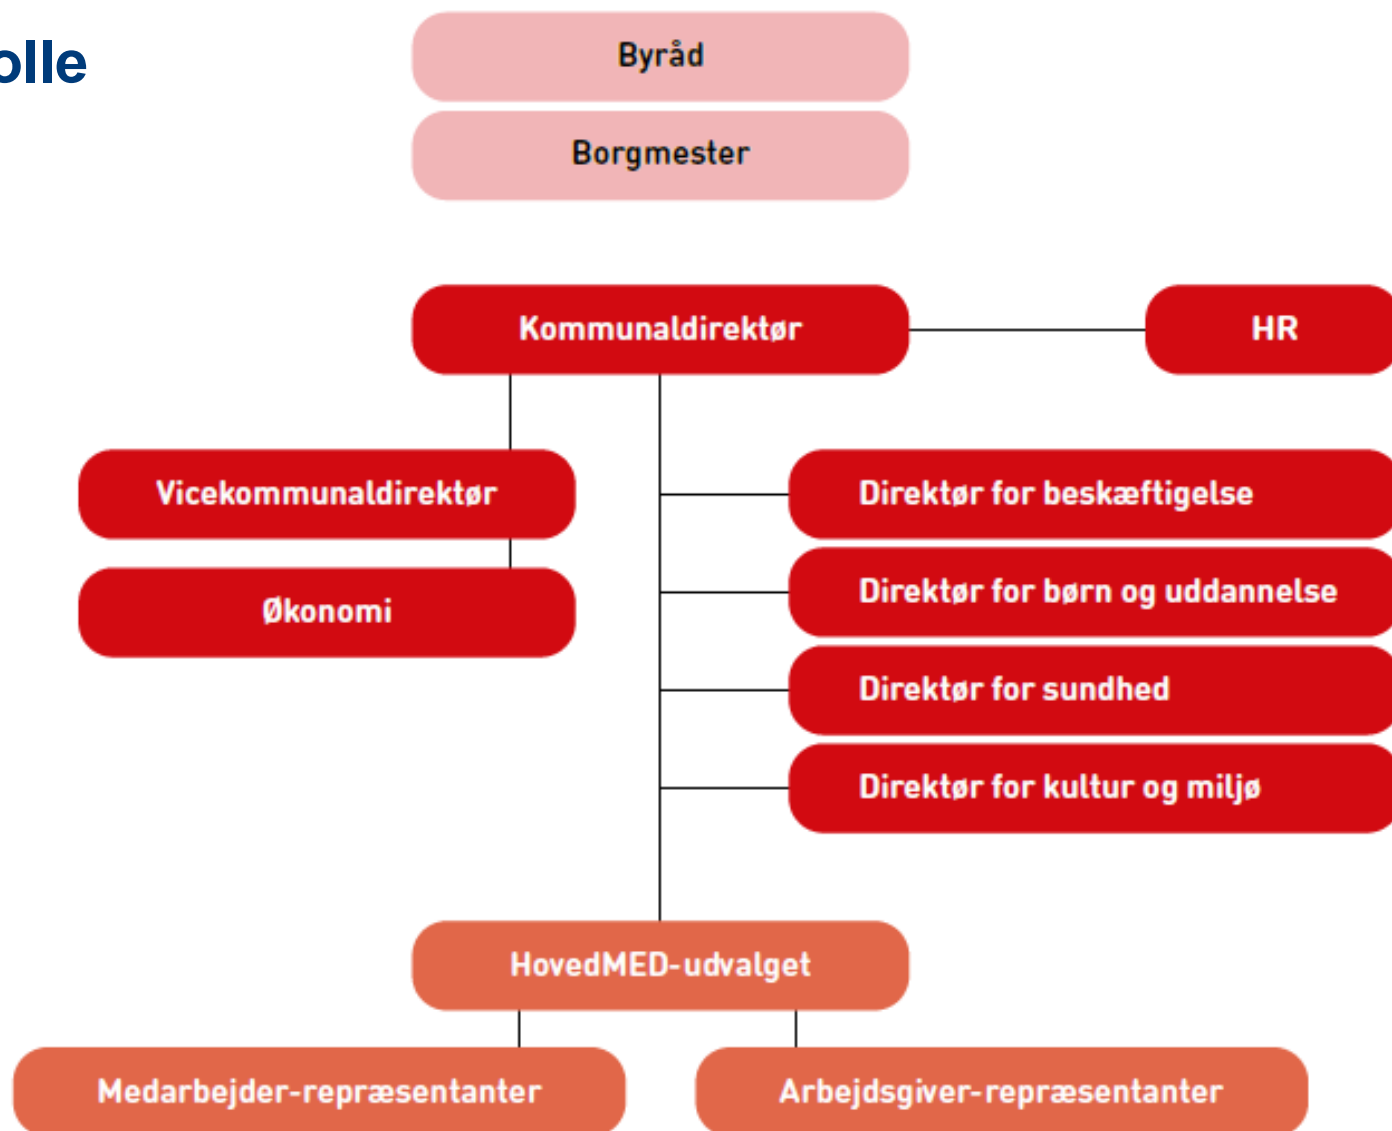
olle

Byråd

Borgmester

Kommunaldirektør

HR

Vicekommunaldirektør

Økonomi

Direktør for beskæftigelse

Direktør for børn og uddannelse

Direktør for sundhed

Direktør for kultur og miljø

HovedMED-udvalget

Medarbejder-repræsentanter

Arbejdsgiver-repræsentanter